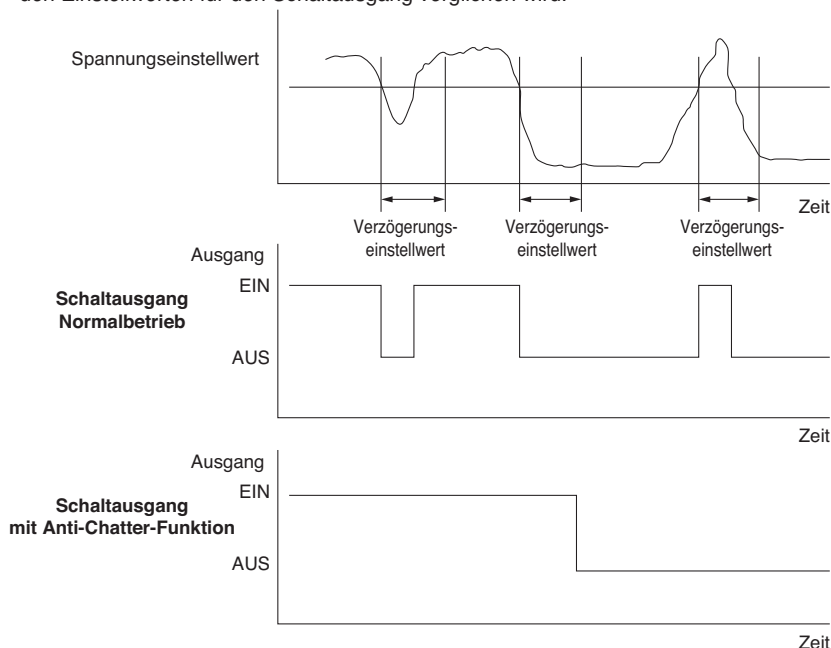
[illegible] Einstellwerten für den Schaltausgang verglichen wird.

Spannungseinstellwert

Zeit

Verzögerungseinstellwert

Verzögerungseinstellwert

Verzögerungseinstellwert

Ausgang

EIN

**Schaltausgang Normalbetrieb**

AUS

Zeit

Ausgang

EIN

**Schaltausgang mit Anti-Chatter-Funktion**

AUS

Zeit